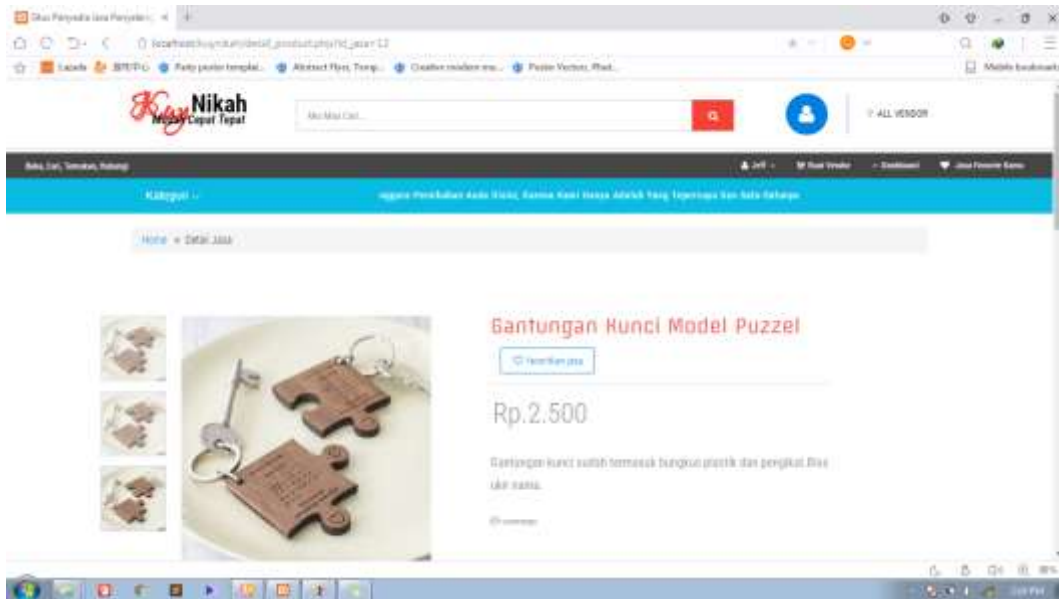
Situs Penyedia Jasa Penyelen ×
localhost/kuy/nikah/detail_product.php?id_jasa=12
Lazada BPJS Party poster templat... Abstract Flyer, Temp... Creative modern ma... Poster Vector, Phot...
Mobile bookmarks

Kuy Nikah Mudah Cepat Tepat
Aku Mau Cari...
ALL VENDOR

Buka, Cari, Temukan, Rekangi
Jeff · Buat Vendor · Dashboard · Jasa Favorit Kamu
Kategori
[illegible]

Home » Detail Jasa

Gantungan Kunci Model Puzzel
Favoritkan jasa
Rp.2.500
Gantungan kunci sudah termasuk bungkus plastik dan pengikat Bisa ukir nama.
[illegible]